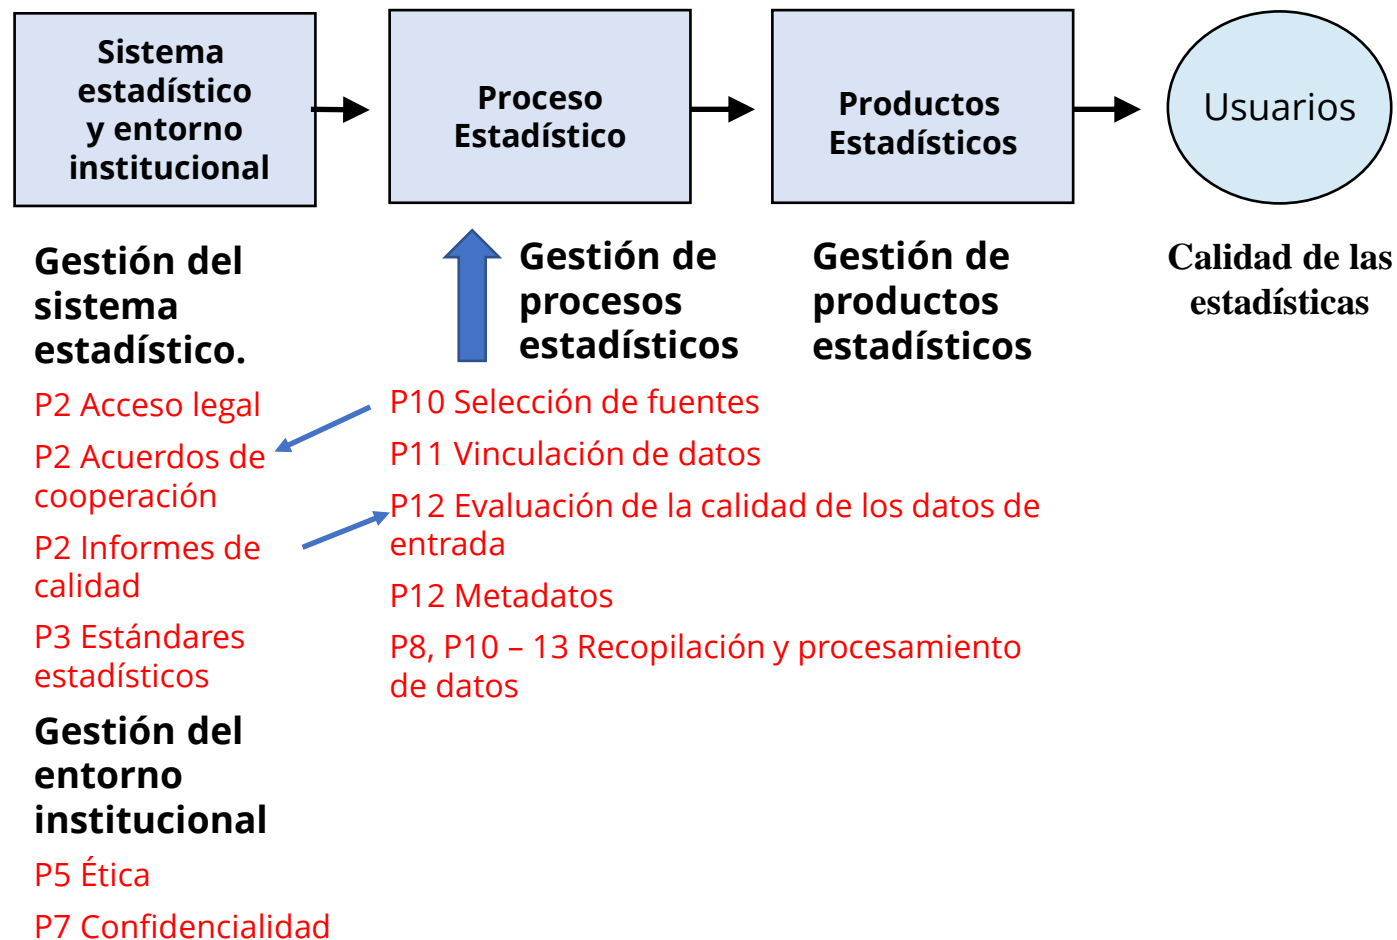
Sistema estadístico y entorno institucional

Proceso Estadístico

Productos Estadísticos

Usuarios

Gestión del sistema estadístico.

P2 Acceso legal

P2 Acuerdos de cooperación

P2 Informes de calidad

P3 Estándares estadísticos

Gestión del entorno institucional

P5 Ética

P7 Confidencialidad

Gestión de procesos estadísticos

P10 Selección de fuentes

P11 Vinculación de datos

P12 Evaluación de la calidad de los datos de entrada

P12 Metadatos

P8, P10 – 13 Recopilación y procesamiento de datos

Gestión de productos estadísticos

Calidad de las estadísticas